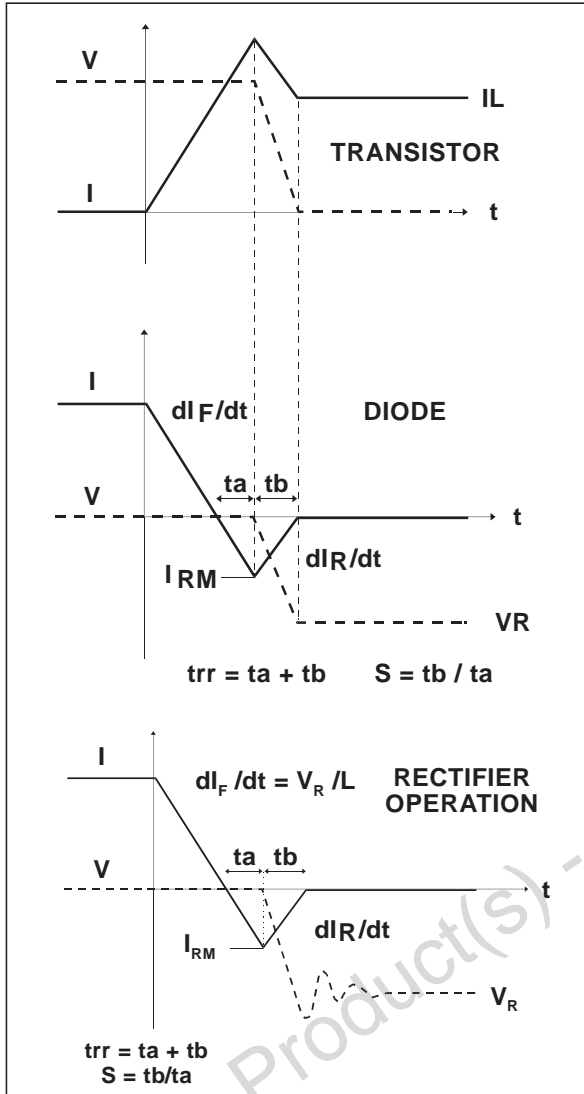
V

IL

TRANSISTOR

I

t

I

$dI_F/dt$

DIODE

V

ta

tb

t

$I_{RM}$

$dI_R/dt$

VR

trr = ta + tb   S = tb / ta

I

$dI_F/dt = V_R/L$

RECTIFIER OPERATION

V

ta

tb

t

$I_{RM}$

$dI_R/dt$

$V_R$

trr = ta + tb
S = tb/ta

Product(s) -